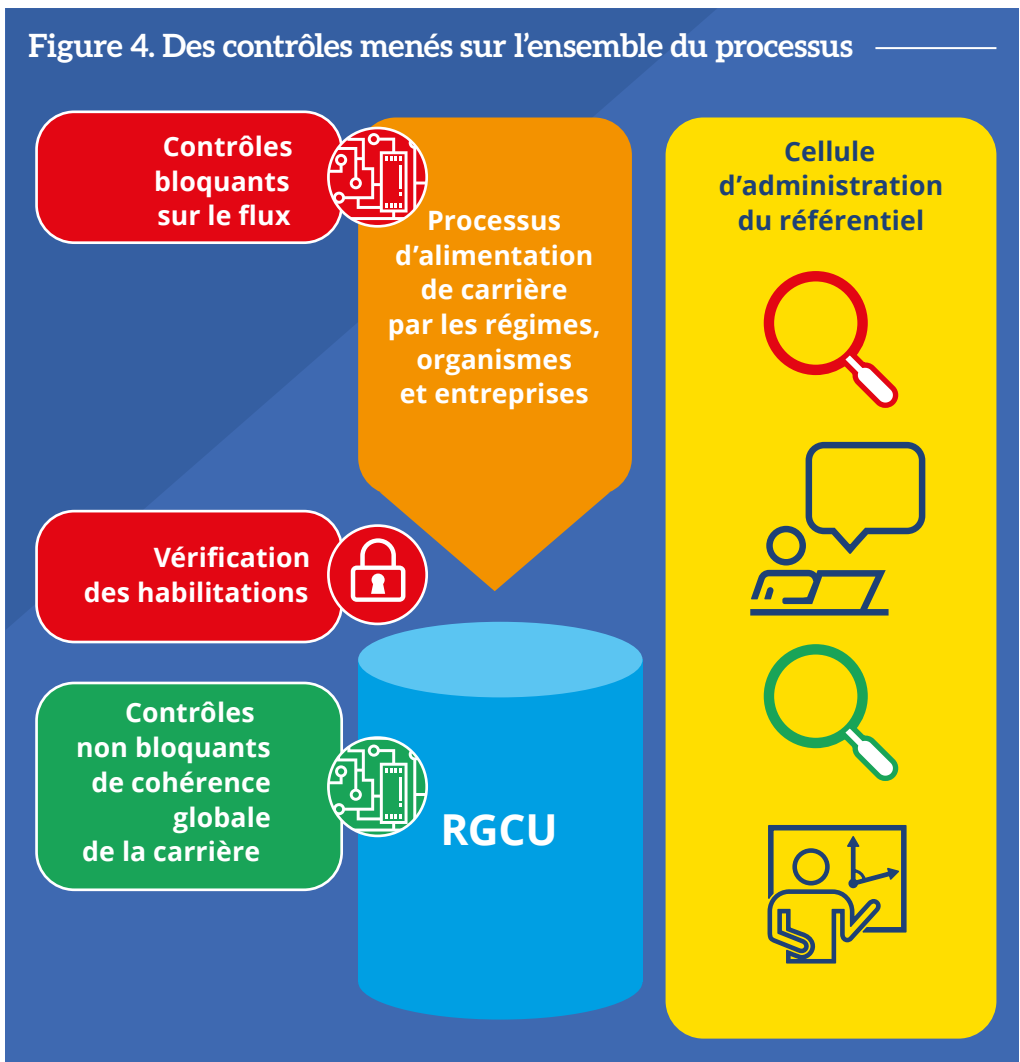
Figure 4. Des contrôles menés sur l’ensemble du processus

Contrôles bloquants sur le flux

Processus d’alimentation de carrière par les régimes, organismes et entreprises

Cellule d’administration du référentiel

Vérification des habilitations

Contrôles non bloquants de cohérence globale de la carrière

RGCU